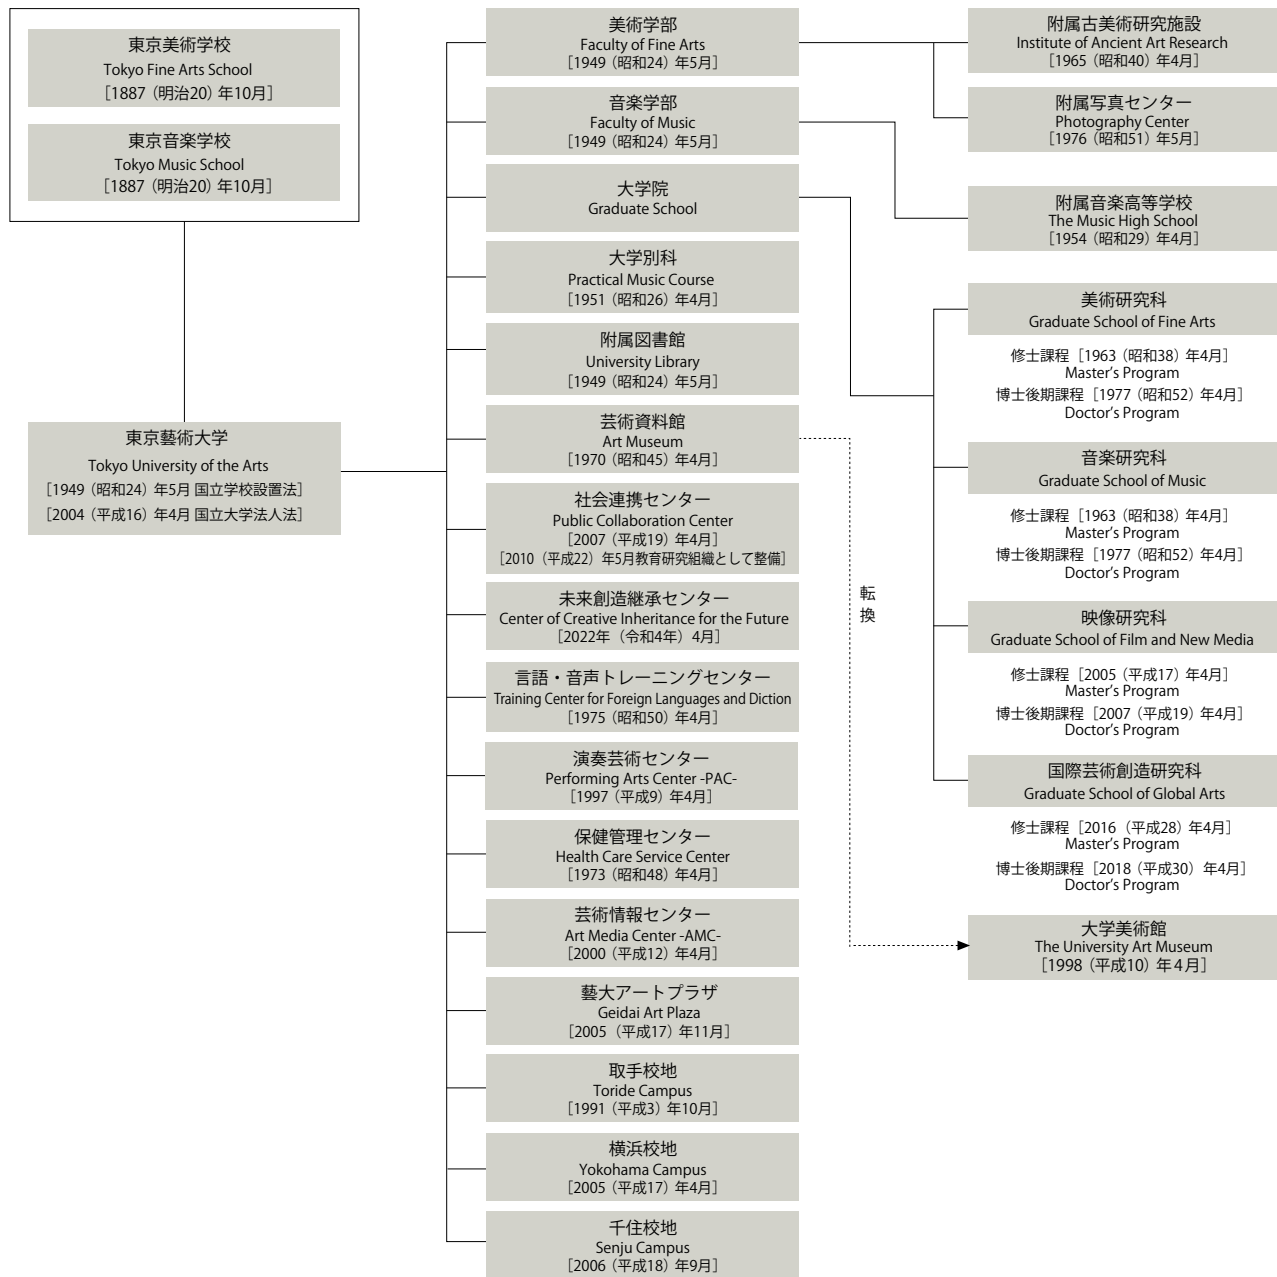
東京美術学校
Tokyo Fine Arts School
［1887（明治20）年10月］

東京音楽学校
Tokyo Music School
［1887（明治20）年10月］

東京藝術大学
Tokyo University of the Arts
［1949（昭和24）年5月 国立学校設置法］
［2004（平成16）年4月 国立大学法人法］

美術学部
Faculty of Fine Arts
［1949（昭和24）年5月］

音楽学部
Faculty of Music
［1949（昭和24）年5月］

大学院
Graduate School

大学別科
Practical Music Course
［1951（昭和26）年4月］

附属図書館
University Library
［1949（昭和24）年5月］

芸術資料館
Art Museum
［1970（昭和45）年4月］

社会連携センター
Public Collaboration Center
［2007（平成19）年4月］
［2010（平成22）年5月教育研究組織として整備］

未来創造継承センター
Center of Creative Inheritance for the Future
［2022年（令和4年）4月］

言語・音声トレーニングセンター
Training Center for Foreign Languages and Diction
［1975（昭和50）年4月］

演奏芸術センター
Performing Arts Center -PAC-
［1997（平成9）年4月］

保健管理センター
Health Care Service Center
［1973（昭和48）年4月］

芸術情報センター
Art Media Center -AMC-
［2000（平成12）年4月］

藝大アートプラザ
Geidai Art Plaza
［2005（平成17）年11月］

取手校地
Toride Campus
［1991（平成3）年10月］

横浜校地
Yokohama Campus
［2005（平成17）年4月］

千住校地
Senju Campus
［2006（平成18）年9月］

転換

附属古美術研究施設
Institute of Ancient Art Research
［1965（昭和40）年4月］

附属写真センター
Photography Center
［1976（昭和51）年5月］

附属音楽高等学校
The Music High School
［1954（昭和29）年4月］

美術研究科
Graduate School of Fine Arts
修士課程［1963（昭和38）年4月］
Master's Program
博士後期課程［1977（昭和52）年4月］
Doctor's Program

音楽研究科
Graduate School of Music
修士課程［1963（昭和38）年4月］
Master's Program
博士後期課程［1977（昭和52）年4月］
Doctor's Program

映像研究科
Graduate School of Film and New Media
修士課程［2005（平成17）年4月］
Master's Program
博士後期課程［2007（平成19）年4月］
Doctor's Program

国際芸術創造研究科
Graduate School of Global Arts
修士課程［2016（平成28）年4月］
Master's Program
博士後期課程［2018（平成30）年4月］
Doctor's Program

大学美術館
The University Art Museum
［1998（平成10）年4月］